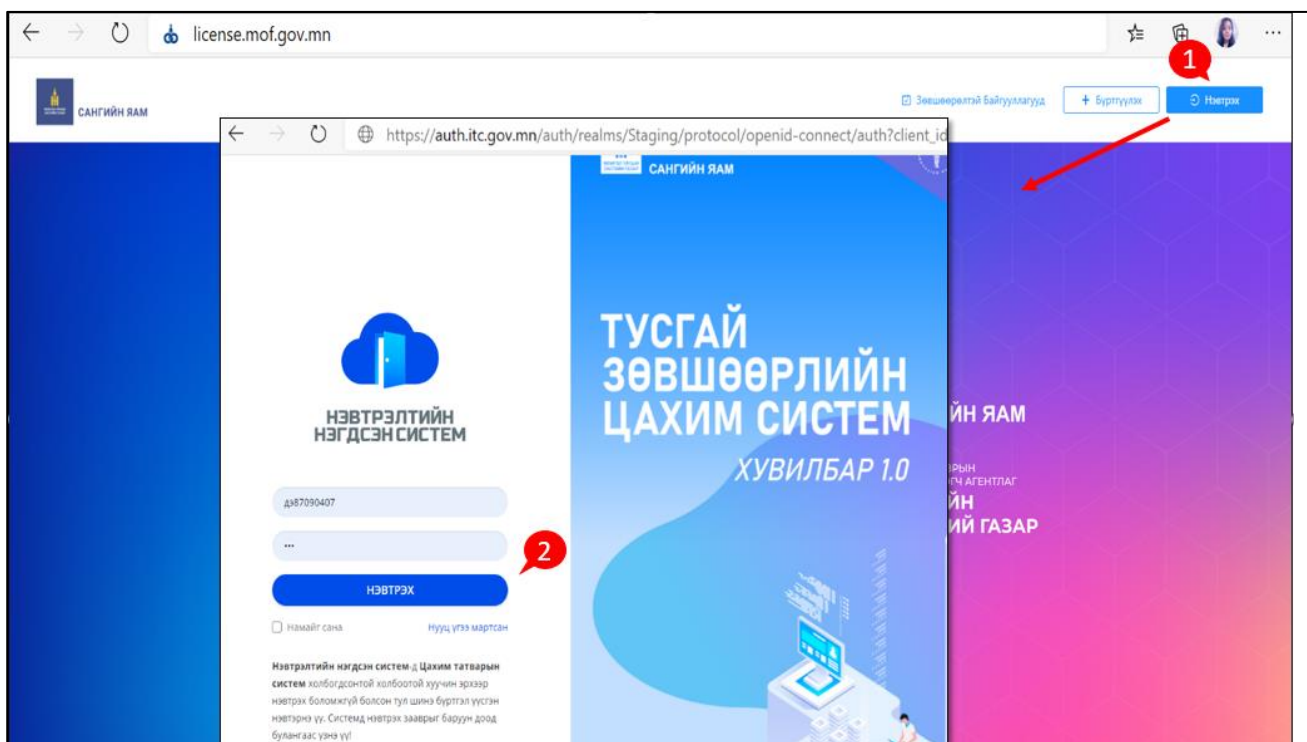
license.mof.gov.mn

САНГИЙН ЯАМ

Зөвшөөрөлтэй Байгууллагууд

+ Бүртгүүлэх

Нэвтрэх

1

https://auth.itc.gov.mn/auth/realms/Staging/protocol/openid-connect/auth?client_id

САНГИЙН ЯАМ

НЭВТРЭЛТИЙН НЭГДСЭН СИСТЕМ

дэ87090407

•••

2

НЭВТРЭХ

Намайг сана

Нууц үгээ мартсан

**Нэвтрэлтийн нэгдсэн систем**-д **Цахим татварын систем** холбогдсонтой холбоотой хуучин эрхээр нэвтрэх боломжгүй болсон тул шинэ бүртгэл үүсгэн нэвтэрнэ үү. Системд нэвтрэх заавраг баруун доод булангаас үзнэ үү!

ТУСГАЙ ЗӨВШӨӨРЛИЙН ЦАХИМ СИСТЕМ

ХУВИЛБАР 1.0

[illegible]ЙН ЯАМ

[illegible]РЫН
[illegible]Ч АГЕНТЛАГ
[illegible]ЙН
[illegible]ИЙ ГАЗАР